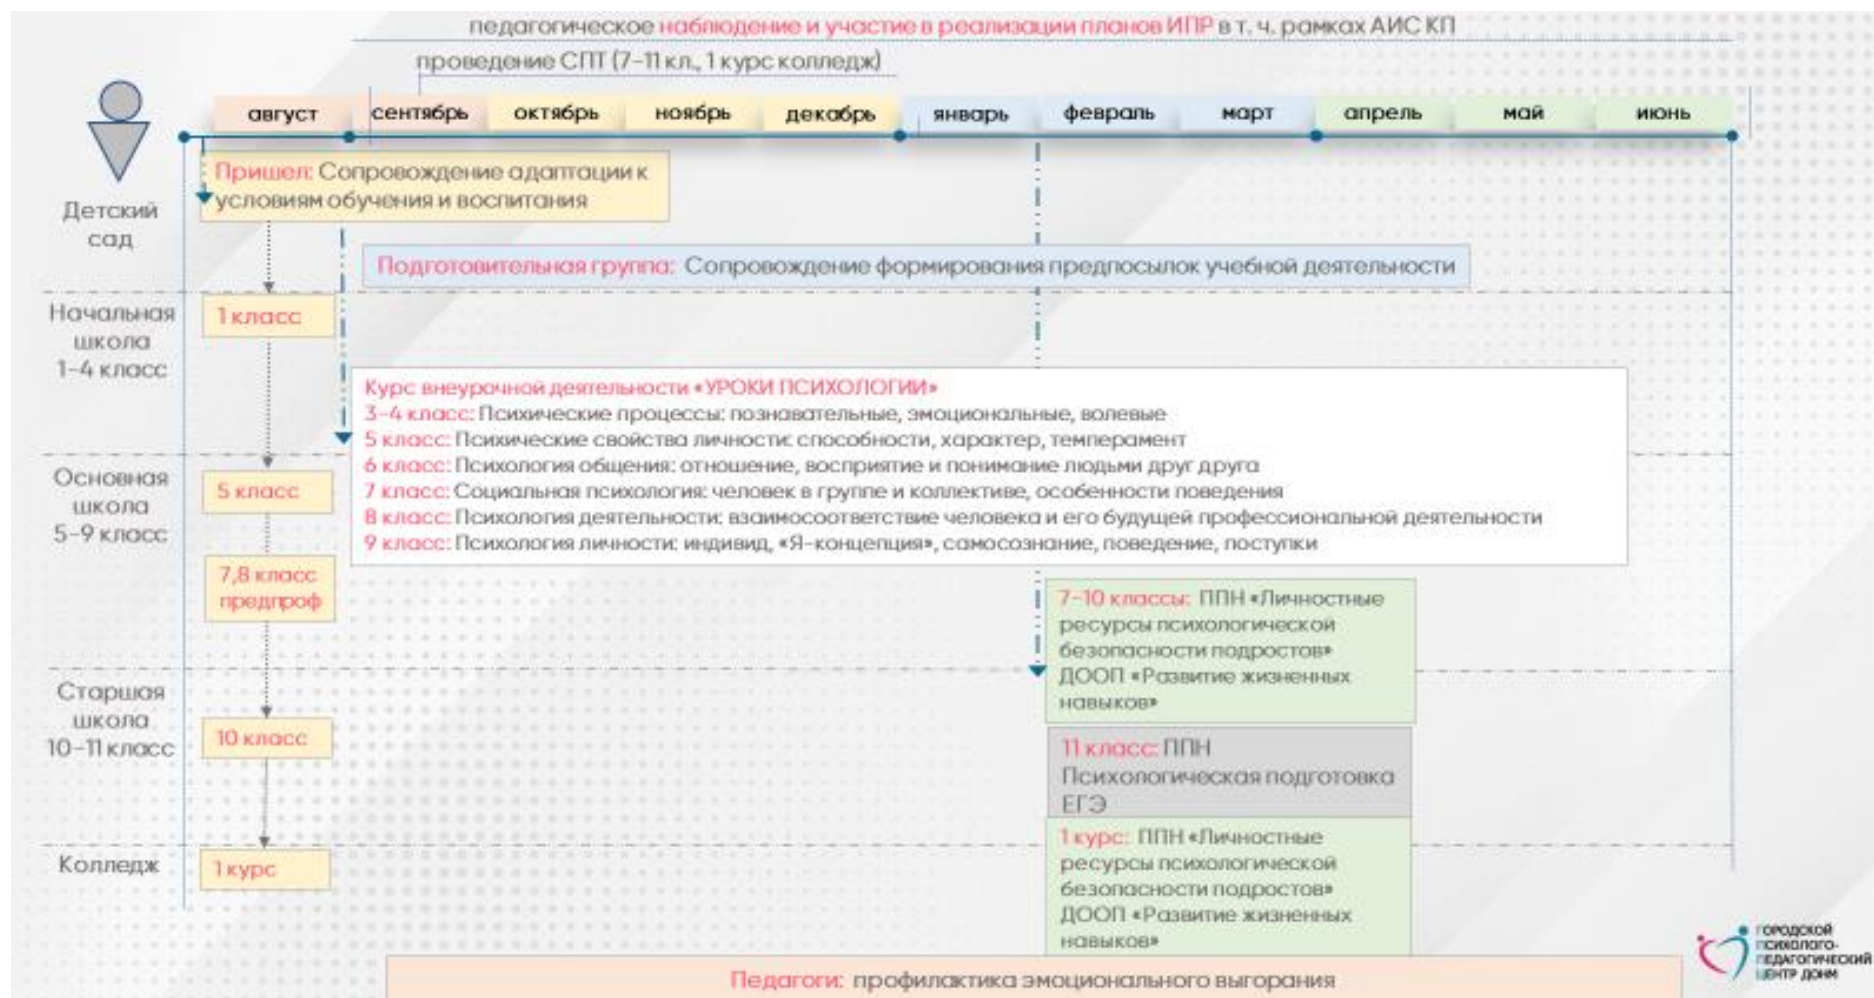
педагогическое наблюдение и участие в реализации планов ИПР в т. ч. рамках АИС КП

проведение СПТ (7–11 кл., 1 курс колледж)

август сентябрь октябрь ноябрь декабрь январь февраль март апрель май июнь

Детский сад

Пришел: Сопровождение адаптации к условиям обучения и воспитания

Подготовительная группа: Сопровождение формирования предпосылок учебной деятельности

Начальная школа 1-4 класс

1 класс

Курс внеурочной деятельности «УРОКИ ПСИХОЛОГИИ»
3–4 класс: Психические процессы: познавательные, эмоциональные, волевые
5 класс: Психические свойства личности: способности, характер, темперамент
6 класс: Психология общения: отношение, восприятие и понимание людьми друг друга
7 класс: Социальная психология: человек в группе и коллективе, особенности поведения
8 класс: Психология деятельности: взаимосоответствие человека и его будущей профессиональной деятельности
9 класс: Психология личности: индивид, «Я-концепция», самосознание, поведение, поступки

Основная школа 5-9 класс

5 класс

7,8 класс предпроф

7–10 классы: ППН «Личностные ресурсы психологической безопасности подростов» ДООП «Развитие жизненных навыков»

Старшая школа 10-11 класс

10 класс

11 класс: ППН Психологическая подготовка ЕГЭ

Колледж

1 курс

1 курс: ППН «Личностные ресурсы психологической безопасности подростов» ДООП «Развитие жизненных навыков»

Педагоги: профилактика эмоционального выгорания

ГОРОДСКОЙ ПСИХОЛОГО-ПЕДАГОГИЧЕСКИЙ ЦЕНТР ДОНМ